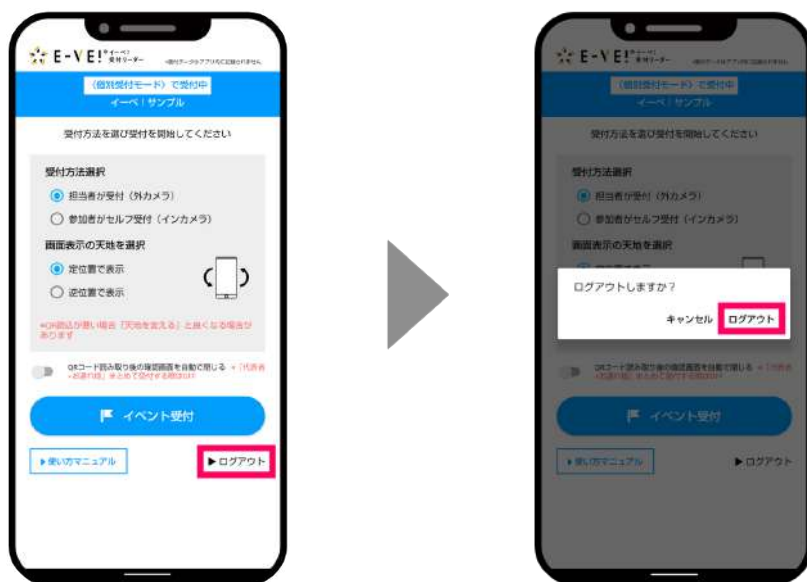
E-VE! イーベ! 受付リーダー

(個別受付モード)で受付中
イーベ!サンプル

受付方法を選び受付を開始してください

受付方法選択
担当者が受付(外カメラ)
参加者がセルフ受付(インカメラ)

画面表示の天地を選択
定位置で表示
逆位置で表示

※QR読込が悪い場合「天地を変える」と良くなる場合があります

QRコード読み取り後の確認画面を自動で閉じる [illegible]

イベント受付

▶使い方マニュアル

▶ログアウト

E-VE! イーベ! 受付リーダー

(個別受付モード)で受付中
イーベ!サンプル

受付方法を選び受付を開始してください

受付方法選択
担当者が受付(外カメラ)
参加者がセルフ受付(インカメラ)

画面表示の天地を選択

ログアウトしますか?

キャンセル ログアウト

QRコード読み取り後の確認画面を自動で閉じる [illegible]

イベント受付

▶使い方マニュアル

▶ログアウト